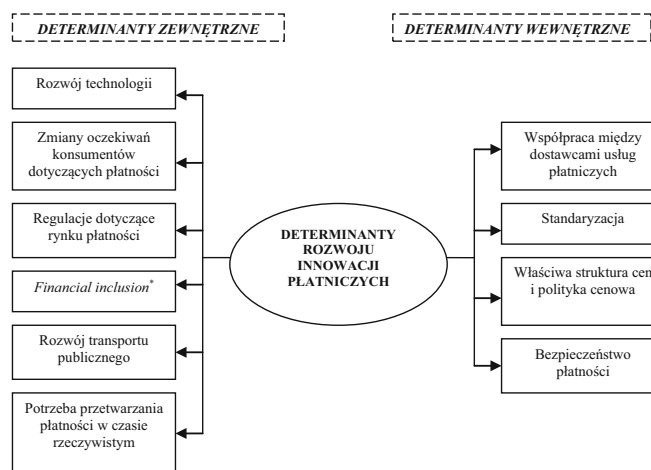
DETERMINANTY ZEWNĘTRZNE

DETERMINANTY WEWNĘTRZNE

Rozwój technologii

Zmiany oczekiwań konsumentów dotyczących płatności

Regulacje dotyczące rynku płatności

Financial inclusion*

Rozwój transportu publicznego

Potrzeba przetwarzania płatności w czasie rzeczywistym

DETERMINANTY ROZWOJU INNOWACJI PŁATNICZYCH

Współpraca między dostawcami usług płatniczych

Standaryzacja

Właściwa struktura cen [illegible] i polityka cenowa

Bezpieczeństwo płatności